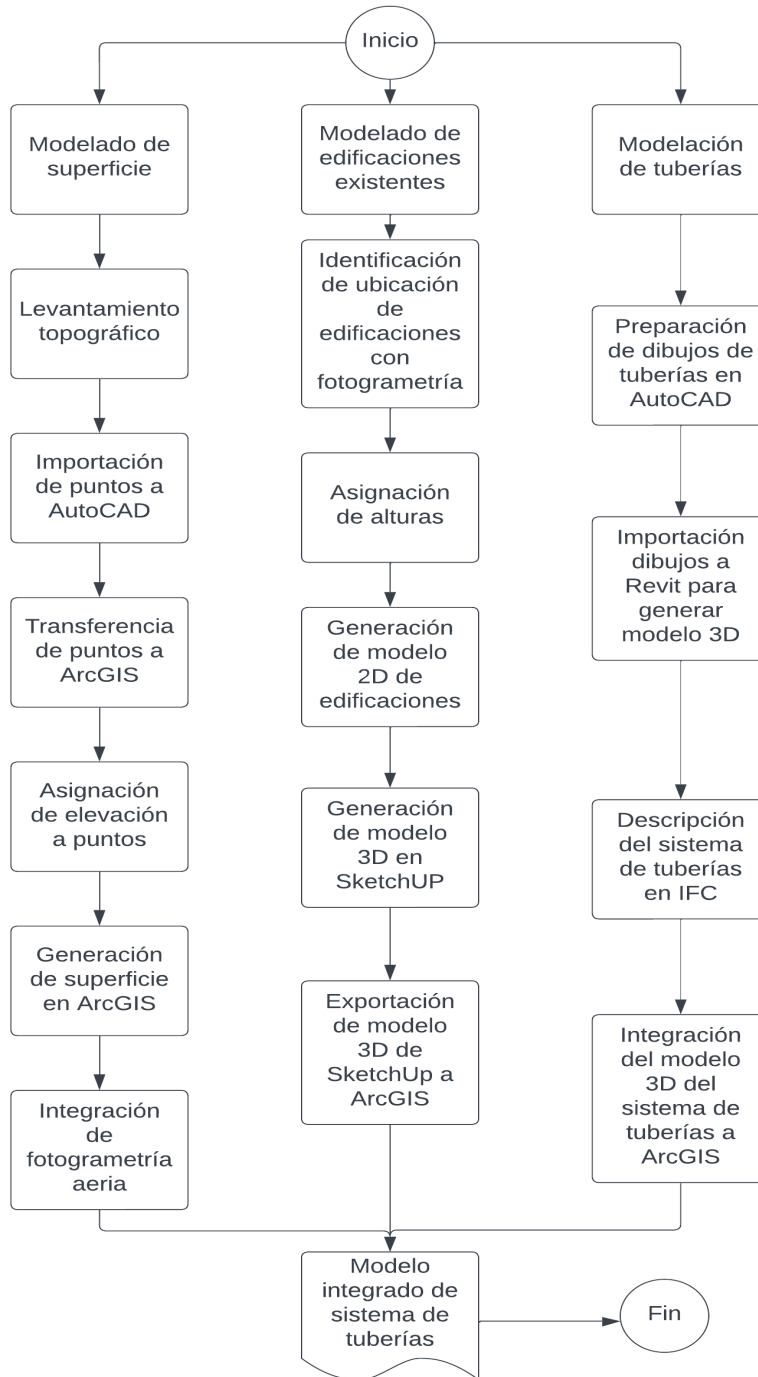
Inicio

Modelado de superficie

Levantamiento topográfico

Importación de puntos a AutoCAD

Transferencia de puntos a ArcGIS

Asignación de elevación a puntos

Generación de superficie en ArcGIS

Integración de fotogrametría aeria

Modelado de edificaciones existentes

Identificación de ubicación de edificaciones con fotogrametría

Asignación de alturas

Generación de modelo 2D de edificaciones

Generación de modelo 3D en SketchUP

Exportación de modelo 3D de SketchUp a ArcGIS

Modelación de tuberías

Preparación de dibujos de tuberías en AutoCAD

Importación dibujos a Revit para generar modelo 3D

Descripción del sistema de tuberías en IFC

Integración del modelo 3D del sistema de tuberías a ArcGIS

Modelo integrado de sistema de tuberías

Fin